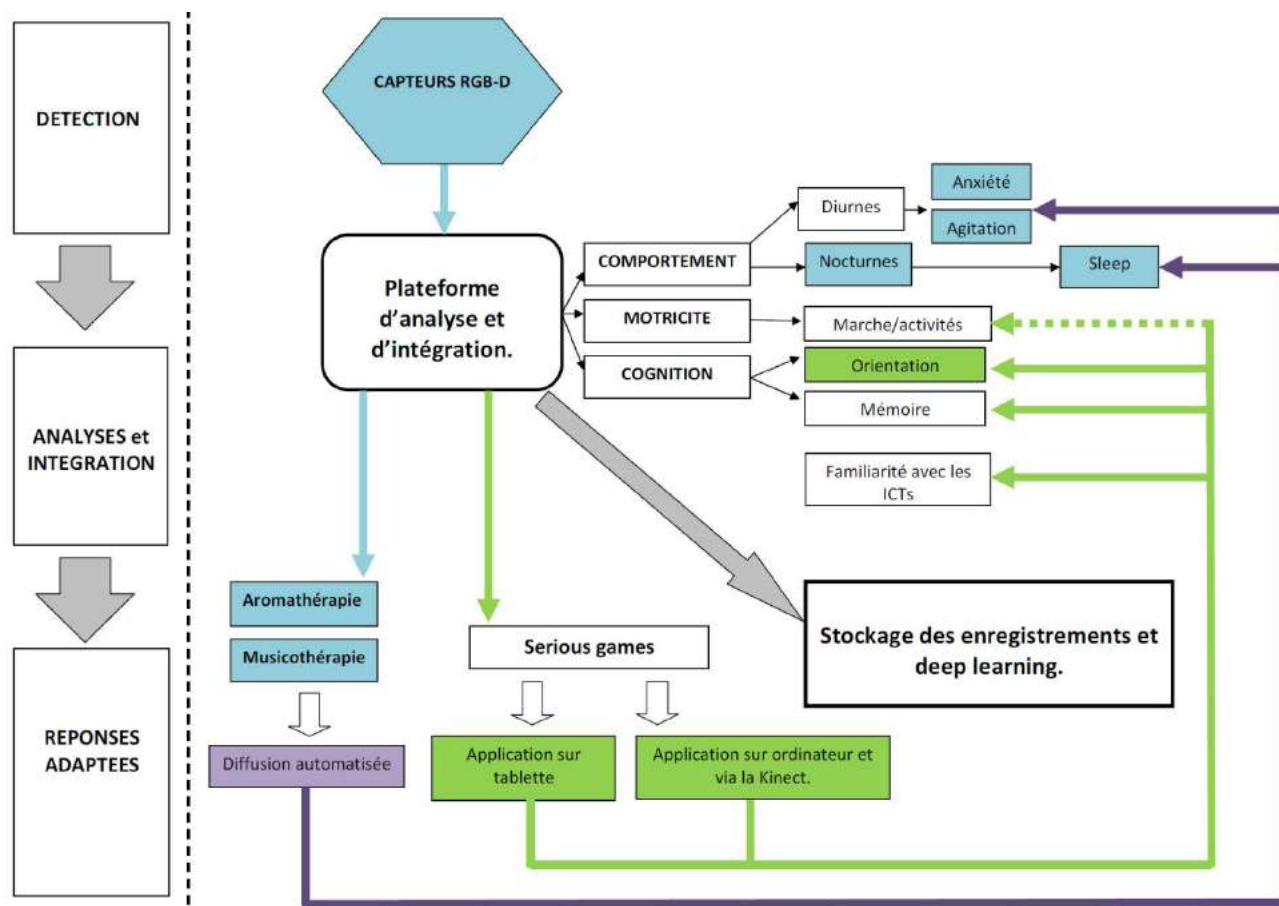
DETECTION

ANALYSES et INTEGRATION

REPONSES ADAPTEES

CAPTEURS RGB-D

Plateforme d'analyse et d'intégration.

COMPORTEMENT

MOTRICITE

COGNITION

Diurnes

Anxiété

Agitation

Nocturnes

Sleep

Marche/activités

Orientation

Mémoire

Familiarité avec les ICTs

Aromathérapie

Musicothérapie

Diffusion automatisée

Serious games

Application sur tablette

Application sur ordinateur et via la Kinect.

Stockage des enregistrements et deep learning.